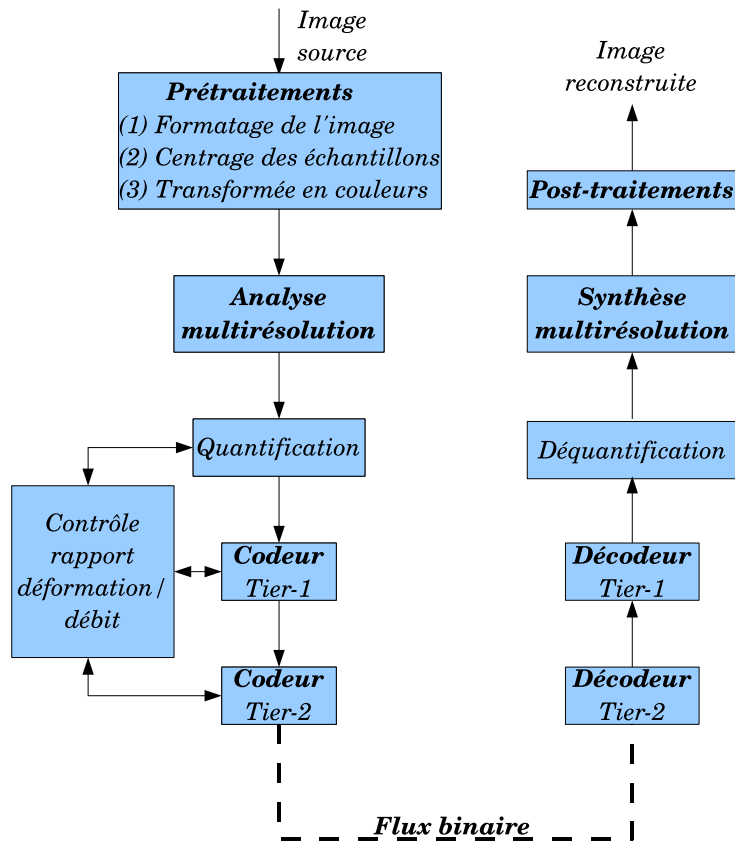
Image source

Prétraitements
(1) Formatage de l'image
(2) Centrage des échantillons
(3) Transformée en couleurs

Analyse multirésolution

Quantification

Contrôle rapport déformation / débit

Codeur Tier-1

Codeur Tier-2

Flux binaire

Image reconstruite

Post-traitements

Synthèse multirésolution

Déquantification

Décodeur Tier-1

Décodeur Tier-2